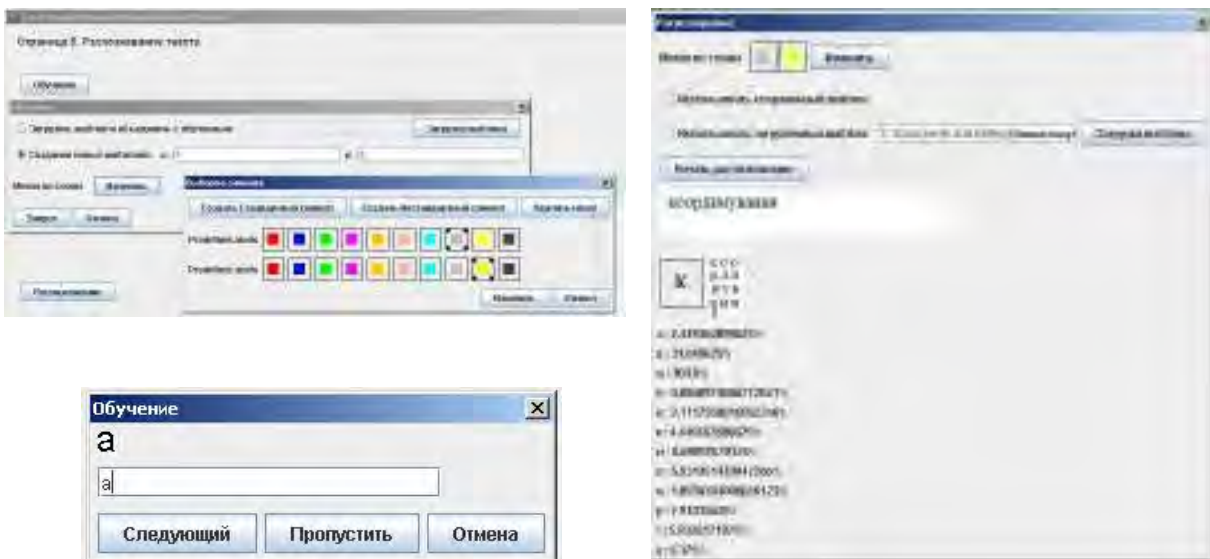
Страница 8. Распознавание текста

Обучение

Загрузить шаблон из карманов с обучением

Загрузить шаблон

Создание нового шаблона

Выбор символа

Закрыть

Распознавание

Отмена

Распознавание

Загрузить

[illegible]

к

Обучение

а

а

Следующий

Пропустить

Отмена